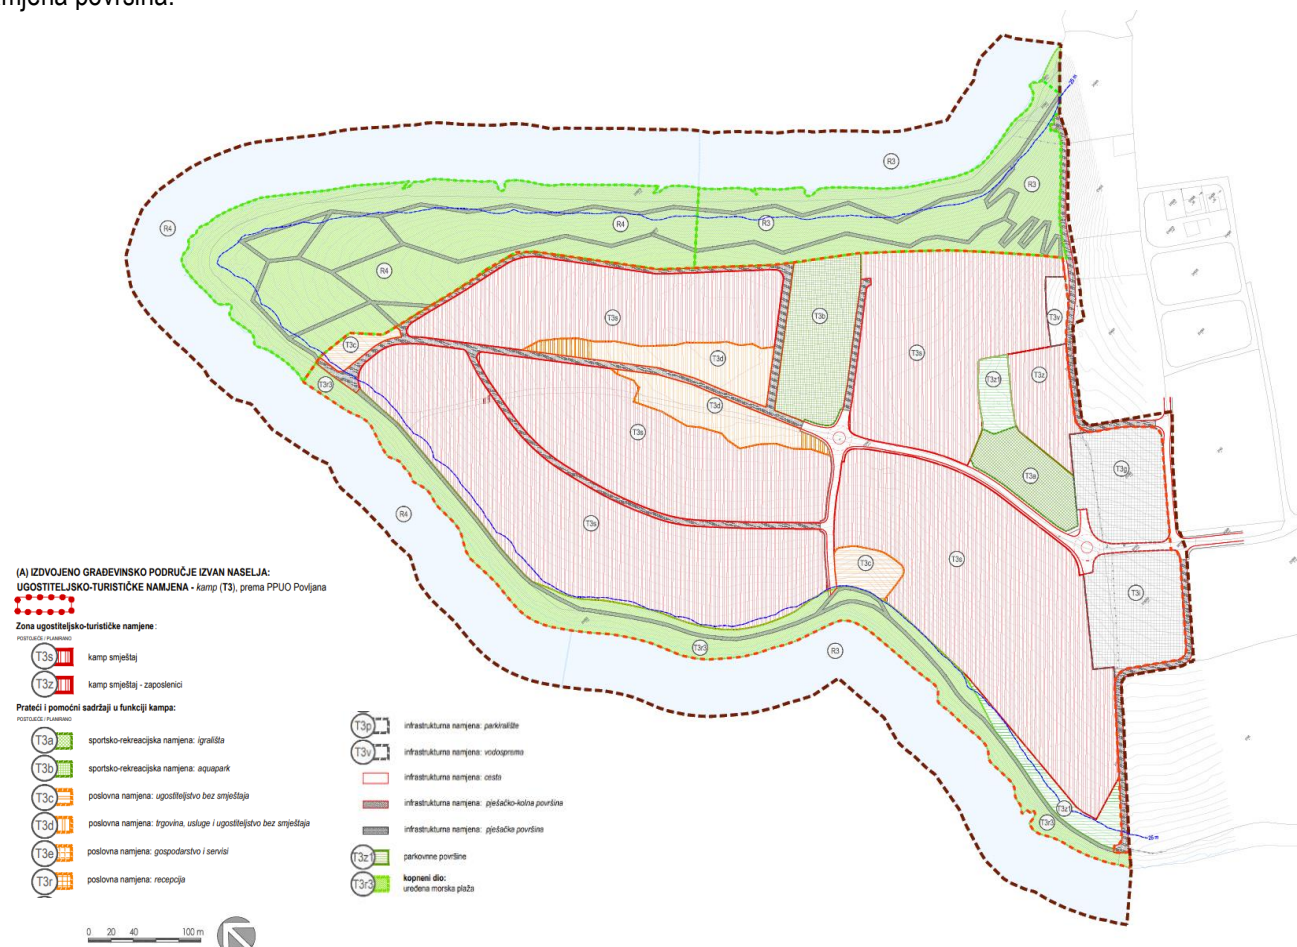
mjena površina.

(A) IZDVOJENO GRAĐEVINSKO PODRUČJE IZVAN NASELJA:
UGOSTITELJSKO-TURISTIČKE NAMJENA - kamp (T3), prema PPUO Povljana

Zona ugostiteljsko-turističke namjene:
POSTOJEĆE / PLANIRANO
T3s kamp smještaj
T3z kamp smještaj - zaposlenici

Prateći i pomoćni sadržaji u funkciji kampa:
POSTOJEĆE / PLANIRANO
T3a sportsko-rekreacijska namjena: igrališta
T3b sportsko-rekreacijska namjena: aquapark
T3c poslovna namjena: ugostiteljstvo bez smještaja
T3d poslovna namjena: trgovina, usluge i ugostiteljstvo bez smještaja
T3e poslovna namjena: gospodarstvo i servisi
T3r poslovna namjena: recepcija

T3p infrastrukturna namjena: parkiralište
T3v infrastrukturna namjena: vodosprema
infrastrukturna namjena: cesta
infrastrukturna namjena: pješačko-kolna površina
infrastrukturna namjena: pješačke površine
T3z1 parkovne površine
T3r3 kopneni dio: uređena morska plaža

0 20 40 100 m

R3 R3 R3 R3 R4 R4 R4 R4 R4 R3
T3s T3b T3v T3d T3s T3c T3r T3d T3s T3z1 T3z T3s T3e T3g T3s T3c T3s T3i T3r3 T3z1 T3r3
25 m 25 m